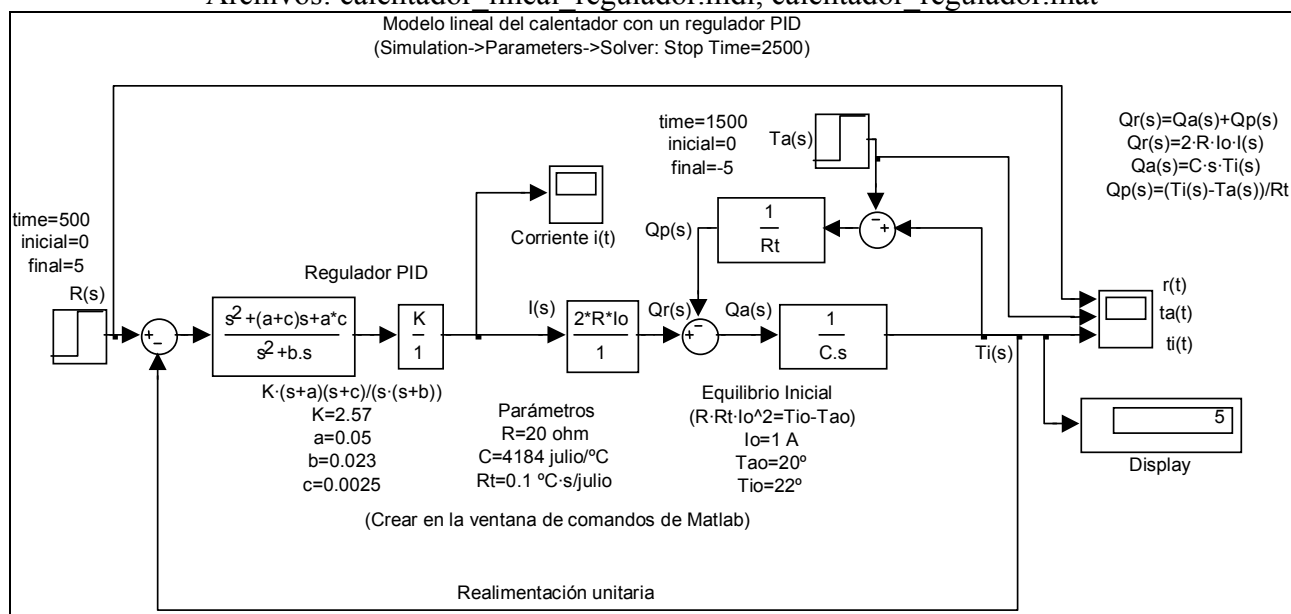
Archivos: calentador_lineal_regulador.mdl, calentador_regulador.mat

Modelo lineal del calentador con un regulador PID
(Simulation->Parameters->Solver: Stop Time=2500)

time=1500
inicial=0
final=-5

Ta(s)

Qr(s)=Qa(s)+Qp(s)
Qr(s)=2·R·Io·I(s)
Qa(s)=C·s·Ti(s)
Qp(s)=(Ti(s)-Ta(s))/Rt

time=500
inicial=0
final=5

Corriente i(t)

Qp(s)

$\frac{1}{Rt}$

Regulador PID

R(s)

$\frac{s^2+(a+c)s+a*c}{s^2+b.s}$

$\frac{K}{1}$

I(s)

$\frac{2*R*Io}{1}$

Qr(s)

Qa(s)

$\frac{1}{C.s}$

Ti(s)

r(t)
ta(t)
ti(t)

K·(s+a)(s+c)/(s·(s+b))
K=2.57
a=0.05
b=0.023
c=0.0025

Parámetros
R=20 ohm
C=4184 julio/ºC
Rt=0.1 ºC·s/julio

Equilibrio Inicial
(R·Rt·Io^2=Tio-Tao)
Io=1 A
Tao=20º
Tio=22º

5

Display

(Crear en la ventana de comandos de Matlab)

Realimentación unitaria